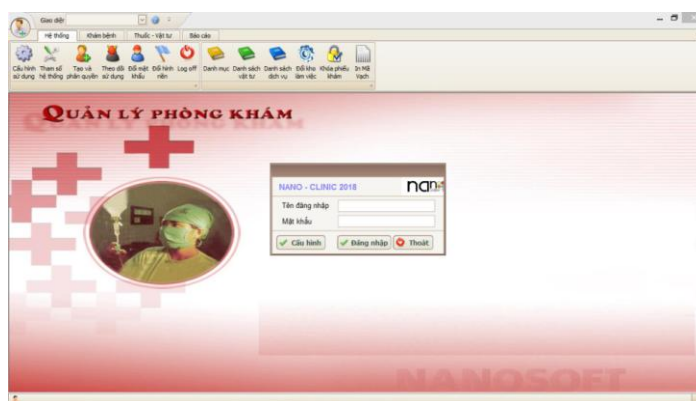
Giao diện

Hệ thống | Khám bệnh | Thuốc - Vật tư | Báo cáo

Cấu hình sử dụng | Tham số hệ thống | Tạo và phân quyền | Theo dõi sử dụng | Đổi mật khẩu | Đổi hình nền | Log off | Danh mục | Danh sách vật tư | Danh sách dịch vụ | Đổi kho làm việc | Khóa phiếu khám | In Mã Vạch

QUẢN LÝ PHÒNG KHÁM

NANO - CLINIC 2018

nano

Tên đăng nhập

Mật khẩu

Cấu hình | Đăng nhập | Thoát

NANOSOFT